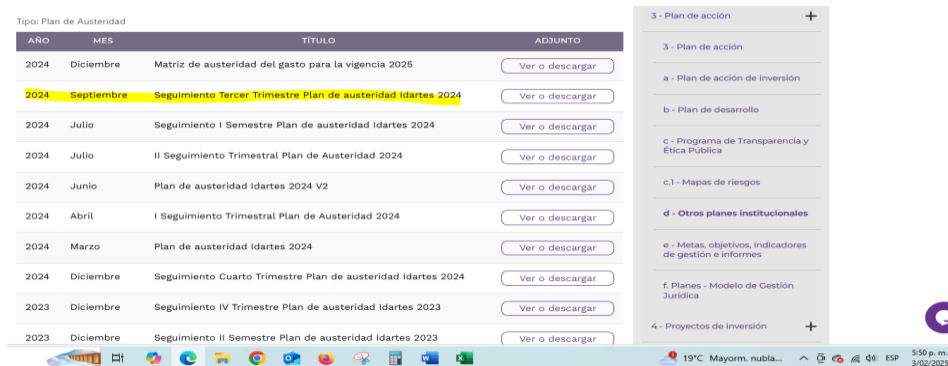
Tipo: Plan de Austeridad

| AÑO | MES | TÍTULO | ADJUNTO |
|---|---|---|---|
| 2024 | Diciembre | Matriz de austeridad del gasto para la vigencia 2025 | Ver o descargar |
| 2024 | Septiembre | Seguimiento Tercer Trimestre Plan de austeridad Idartes 2024 | Ver o descargar |
| 2024 | Julio | Seguimiento I Semestre Plan de austeridad Idartes 2024 | Ver o descargar |
| 2024 | Julio | II Seguimiento Trimestral Plan de Austeridad 2024 | Ver o descargar |
| 2024 | Junio | Plan de austeridad Idartes 2024 V2 | Ver o descargar |
| 2024 | Abril | I Seguimiento Trimestral Plan de Austeridad 2024 | Ver o descargar |
| 2024 | Marzo | Plan de austeridad Idartes 2024 | Ver o descargar |
| 2024 | Diciembre | Seguimiento Cuarto Trimestre Plan de austeridad Idartes 2024 | Ver o descargar |
| 2023 | Diciembre | Seguimiento IV Trimestre Plan de austeridad Idartes 2023 | Ver o descargar |
| 2023 | Diciembre | Seguimiento II Semestre Plan de austeridad Idartes 2023 | Ver o descargar |

3 - Plan de acción +
3 - Plan de acción
a - Plan de acción de inversión
b - Plan de desarrollo
c - Programa de Transparencia y Ética Pública
c.1 - Mapas de riesgos
d - Otros planes institucionales
e - Metas, objetivos, indicadores de gestión e informes
f. Planes - Modelo de Gestión Jurídica
4 - Proyectos de inversión +

19°C Mayorm. nubla... ESP 5:50 p. m. 3/02/2025